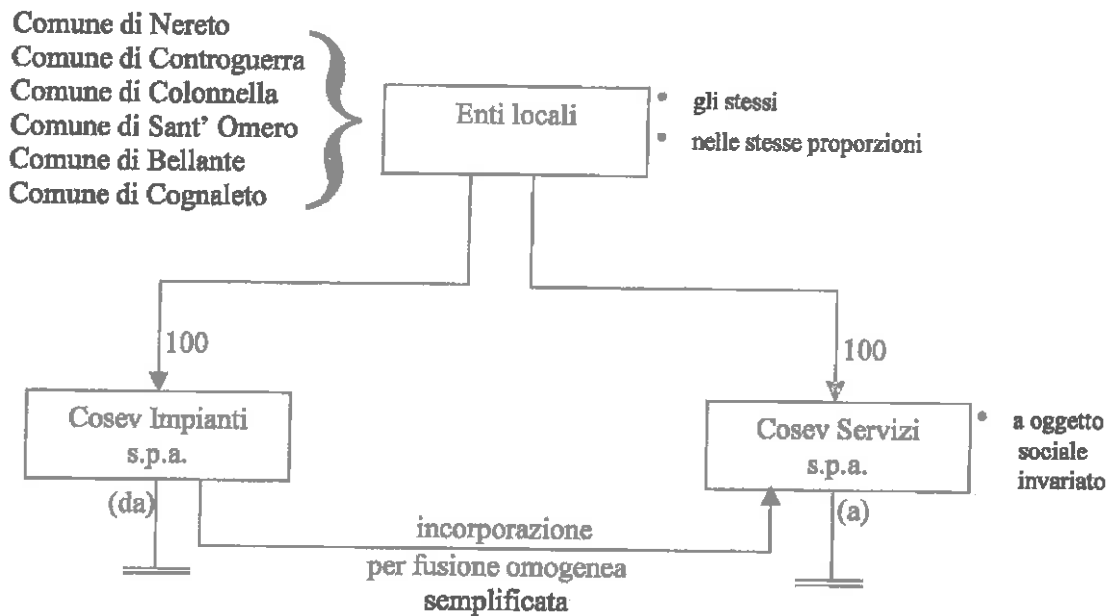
Comune di Nereto
Comune di Controguerra
Comune di Colonnella
Comune di Sant' Omero
Comune di Bellante
Comune di Cognaleto

Enti locali

gli stessi
nelle stesse proporzioni

100

100

Cosev Impianti s.p.a.

Cosev Servizi s.p.a.

a oggetto sociale invariato

(da)

(a)

incorporazione
per fusione omogenea
semplificata